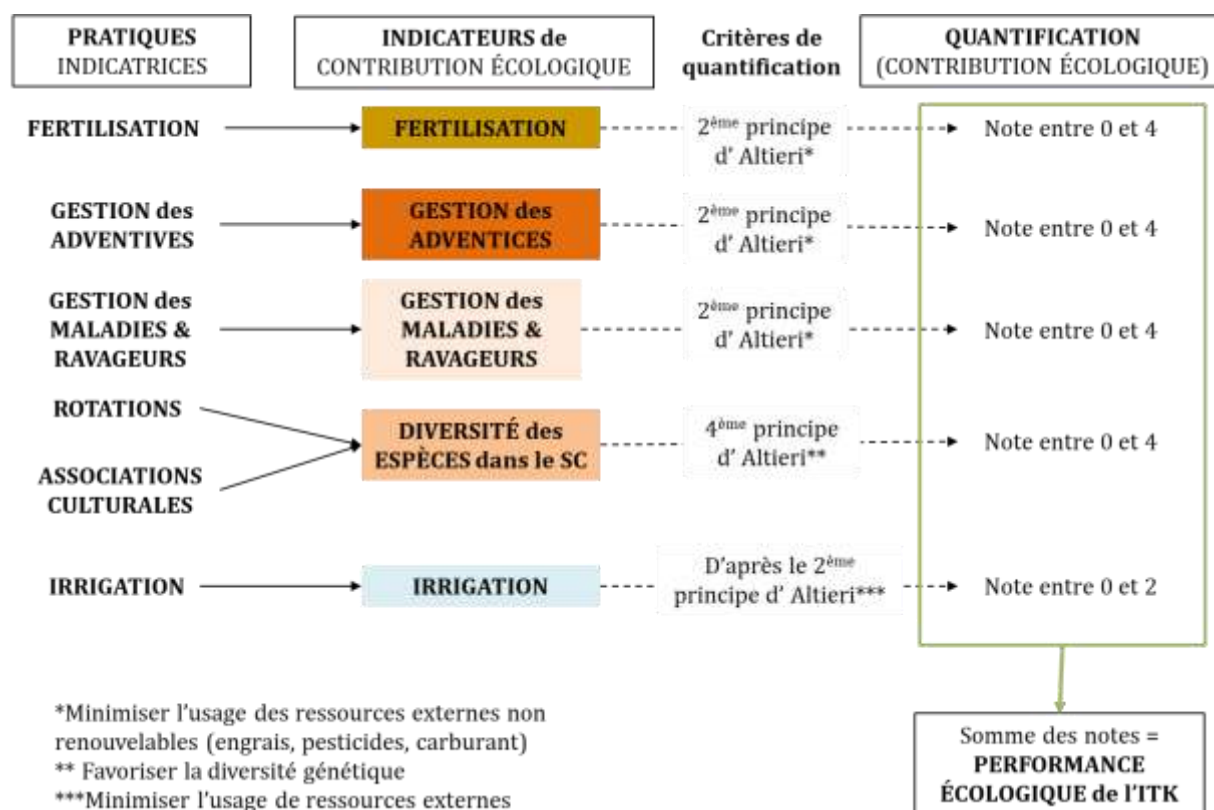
PRATIQUES INDICATRICES

INDICATEURS de CONTRIBUTION ÉCOLOGIQUE

Critères de quantification

QUANTIFICATION (CONTRIBUTION ÉCOLOGIQUE)

FERTILISATION

FERTILISATION

2$^{ème}$ principe d' Altieri*

Note entre 0 et 4

GESTION des ADVENTIVES

GESTION des ADVENTICES

2$^{ème}$ principe d' Altieri*

Note entre 0 et 4

GESTION des MALADIES & RAVAGEURS

GESTION des MALADIES & RAVAGEURS

2$^{ème}$ principe d' Altieri*

Note entre 0 et 4

ROTATIONS

ASSOCIATIONS CULTURALES

DIVERSITÉ des ESPÈCES dans le SC

4$^{ème}$ principe d' Altieri**

Note entre 0 et 4

IRRIGATION

IRRIGATION

D'après le 2$^{ème}$ principe d' Altieri***

Note entre 0 et 2

*Minimiser l'usage des ressources externes non renouvelables (engrais, pesticides, carburant)
** Favoriser la diversité génétique
***Minimiser l'usage de ressources externes

Somme des notes = PERFORMANCE ÉCOLOGIQUE de l'ITK